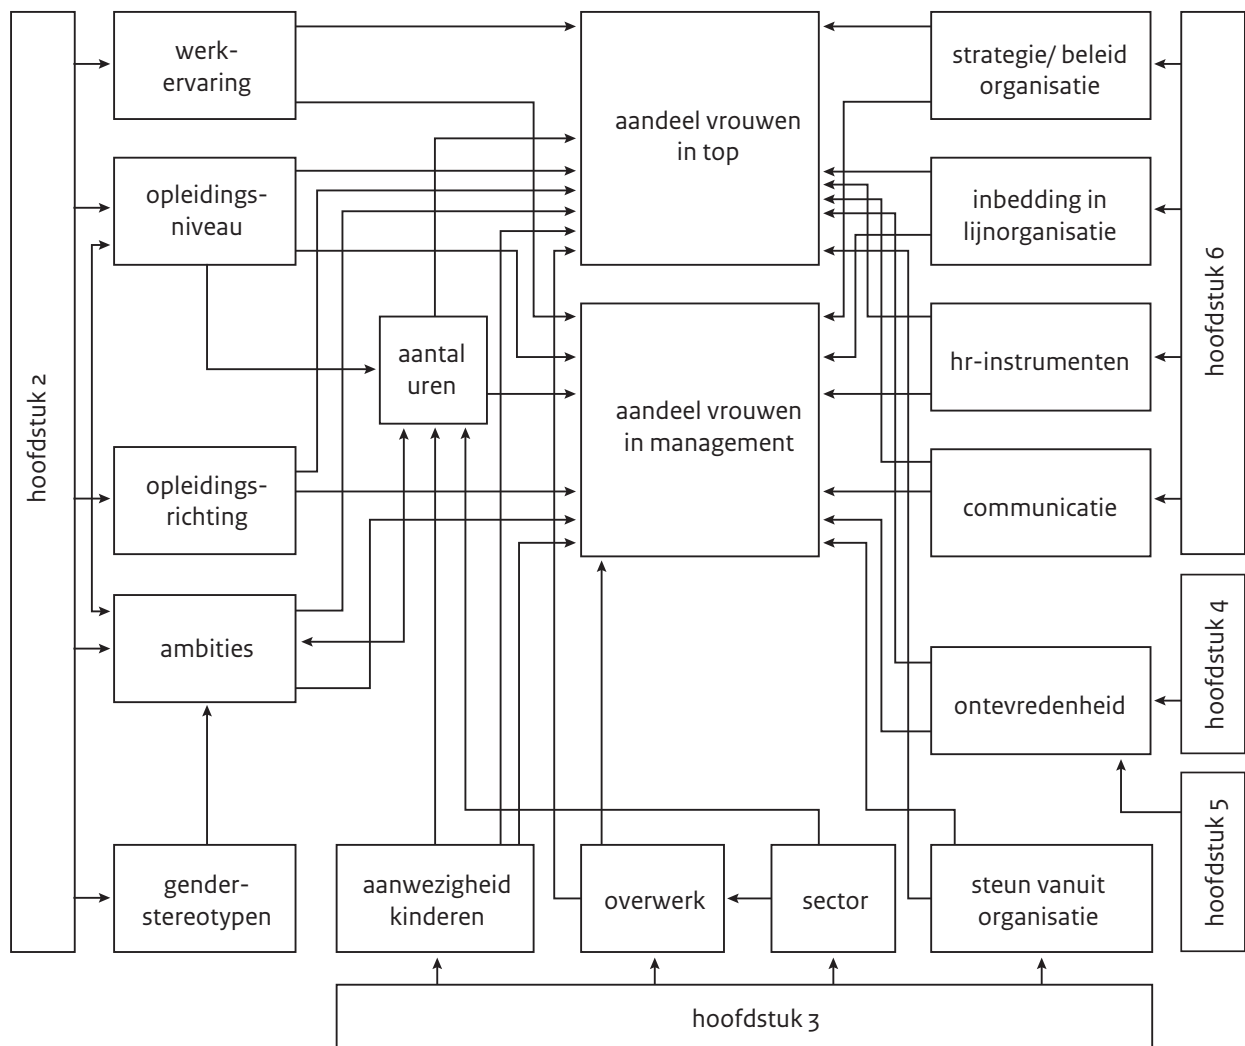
hoofdstuk 2

werkervaring

opleidingsniveau

opleidingsrichting

ambities

genderstereotypen

aantal uren

aandeel vrouwen in top

aandeel vrouwen in management

strategie/ beleid organisatie

inbedding in lijnorganisatie

hr-instrumenten

communicatie

ontevredenheid

hoofdstuk 6

hoofdstuk 4

hoofdstuk 5

aanwezigheid kinderen

overwerk

sector

steun vanuit organisatie

hoofdstuk 3